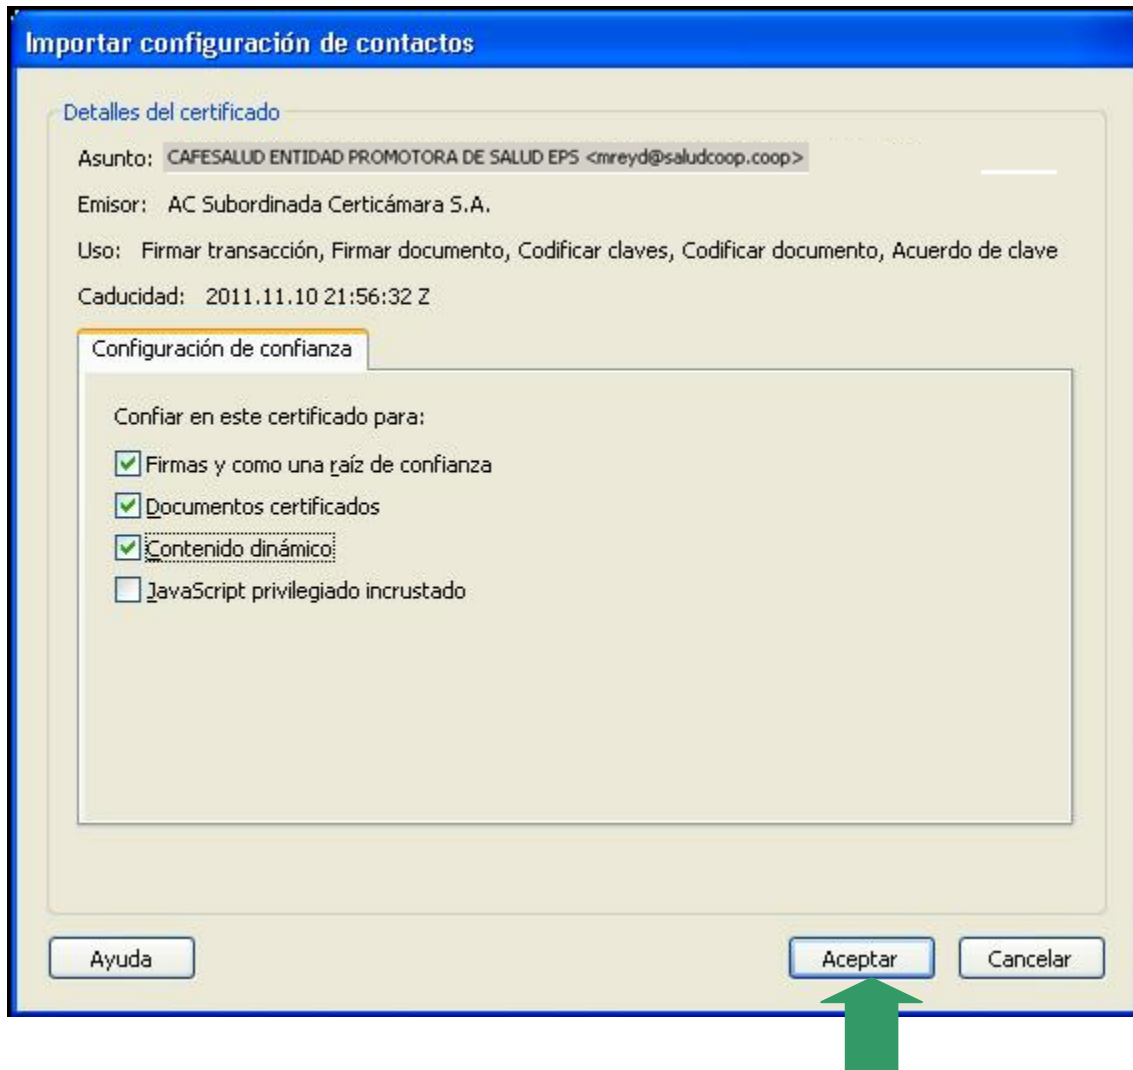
Importar configuración de contactos

Detalles del certificado

Asunto: CAFESALUD ENTIDAD PROMOTORA DE SALUD EPS <mreyd@saludcoop.coop>

Emisor: AC Subordinada Certicámara S.A.

Uso: Firmar transacción, Firmar documento, Codificar claves, Codificar documento, Acuerdo de clave

Caducidad: 2011.11.10 21:56:32 Z

Configuración de confianza

Confiar en este certificado para:

Firmas y como una raíz de confianza

Documentos certificados

Contenido dinámico

JavaScript privilegiado incrustado

Ayuda

Aceptar

Cancelar